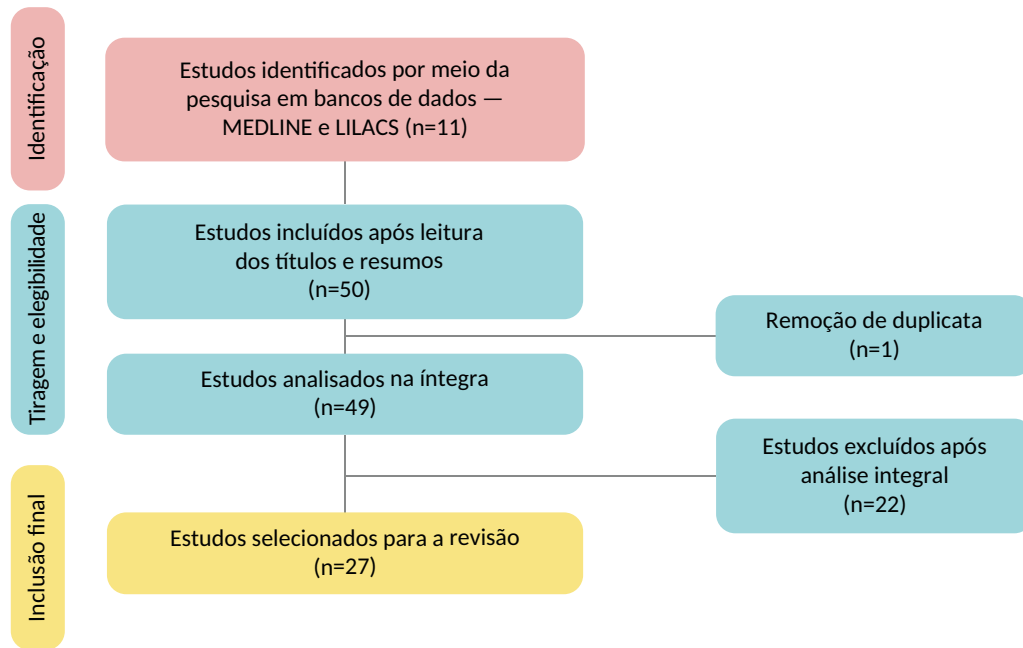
Identificação

Estudos identificados por meio da pesquisa em bancos de dados — MEDLINE e LILACS (n=11)

Tiragem e elegibilidade

Estudos incluídos após leitura dos títulos e resumos (n=50)

Remoção de duplicata (n=1)

Estudos analisados na íntegra (n=49)

Estudos excluídos após análise integral (n=22)

Inclusão final

Estudos selecionados para a revisão (n=27)